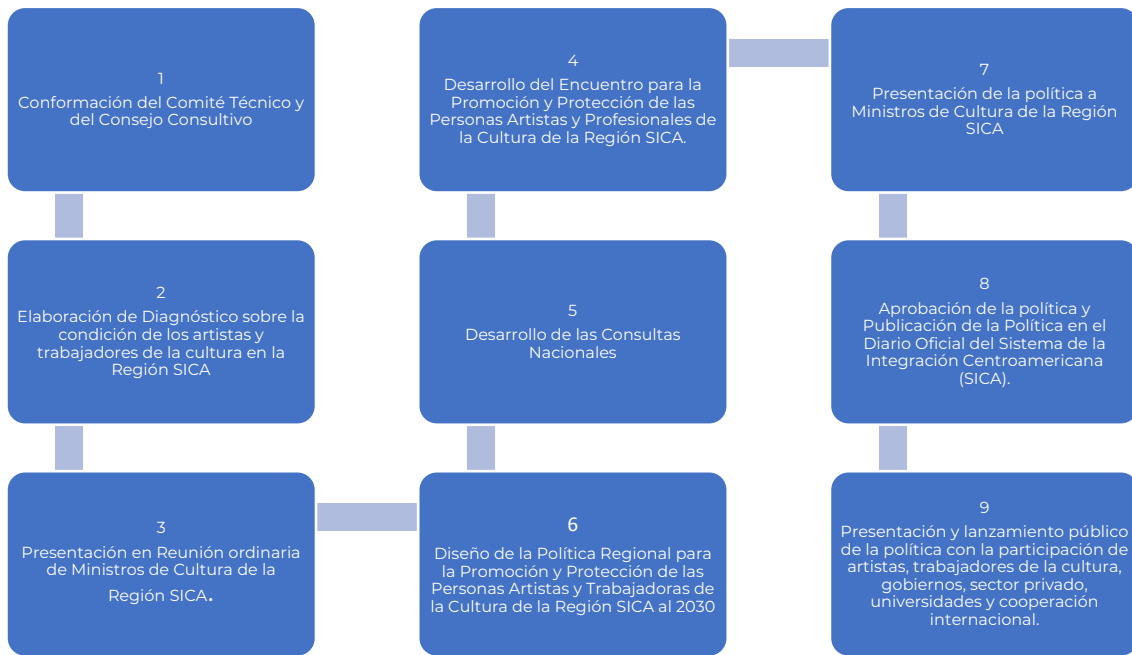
1
Conformación del Comité Técnico y del Consejo Consultivo

2
Elaboración de Diagnóstico sobre la condición de los artistas y trabajadores de la cultura en la Región SICA

3
Presentación en Reunión ordinaria de Ministros de Cultura de la Región SICA.

4
Desarrollo del Encuentro para la Promoción y Protección de las Personas Artistas y Profesionales de la Cultura de la Región SICA.

5
Desarrollo de las Consultas Nacionales

6
Diseño de la Política Regional para la Promoción y Protección de las Personas Artistas y Trabajadoras de la Cultura de la Región SICA al 2030

7
Presentación de la política a Ministros de Cultura de la Región SICA

8
Aprobación de la política y Publicación de la Política en el Diario Oficial del Sistema de la Integración Centroamericana (SICA).

9
Presentación y lanzamiento público de la política con la participación de artistas, trabajadores de la cultura, gobiernos, sector privado, universidades y cooperación internacional.